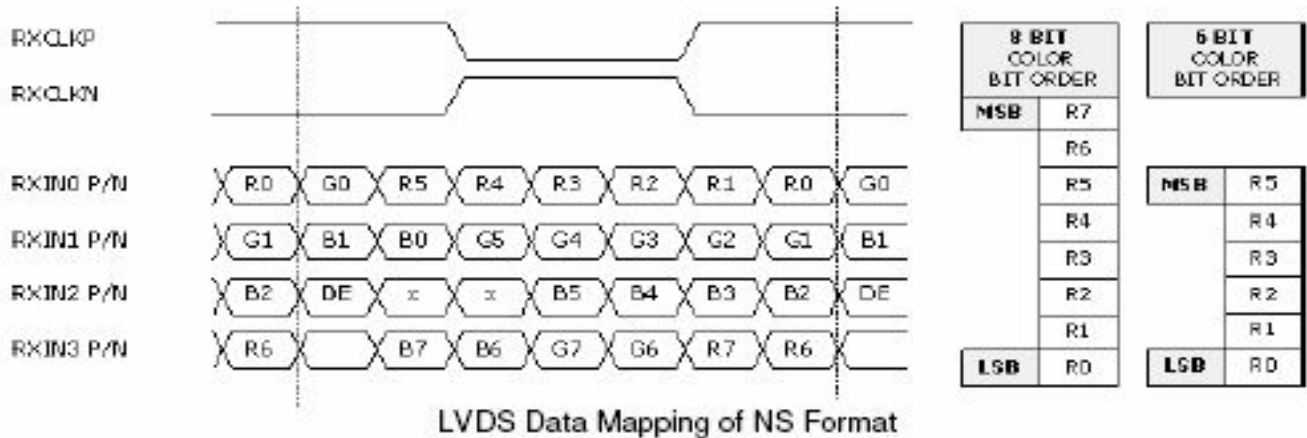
RXCLKP

RXCLKN

RXIN0 P/N R0 G0 R5 R4 R3 R2 R1 R0 G0

RXIN1 P/N G1 B1 B0 G5 G4 G3 G2 G1 B1

RXIN2 P/N B2 DE x x B5 B4 B3 B2 DE

RXIN3 P/N R6 B7 B6 G7 G6 R7 R6

| 8 BIT COLOR BIT ORDER | |
|---|---|
| MSB | R7 |
| | R6 |
| | R5 |
| | R4 |
| | R3 |
| | R2 |
| | R1 |
| LSB | R0 |

| 6 BIT COLOR BIT ORDER | |
|---|---|
| MSB | R5 |
| | R4 |
| | R3 |
| | R2 |
| | R1 |
| LSB | R0 |

LVDS Data Mapping of NS Format